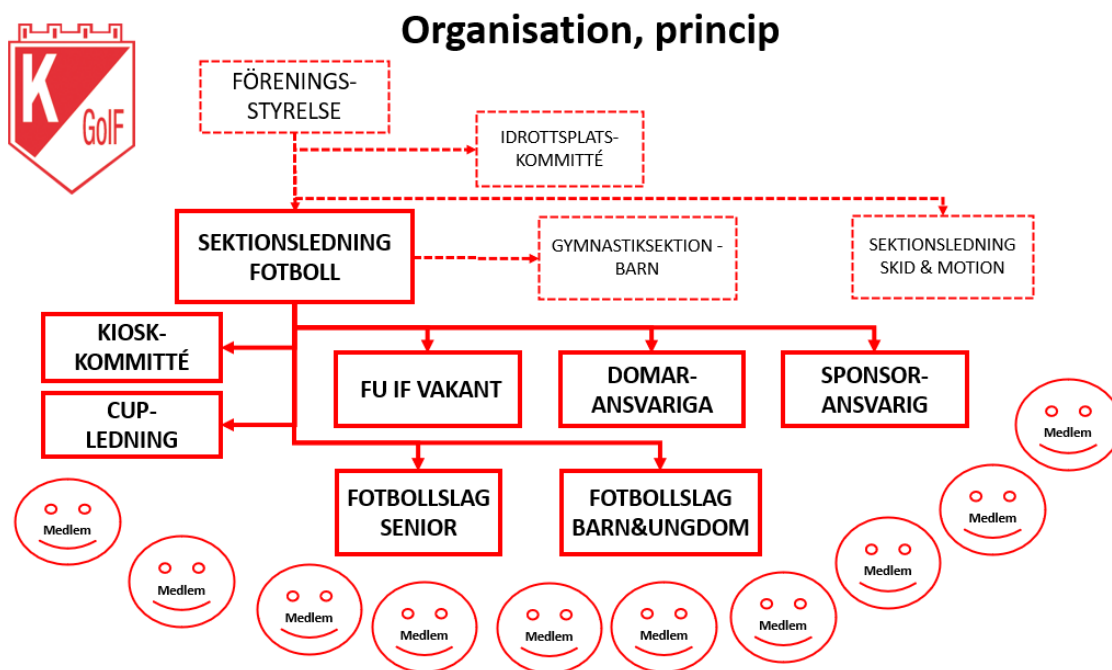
K
GoIF

Organisation, princip

FÖRENINGS-STYRELSE

IDROTTSPLATS-KOMMITTÉ

SEKTIONSLEDNING FOTBOLL

GYMNASTIKSEKTION - BARN

SEKTIONSLEDNING SKID & MOTION

KIOSK-KOMMITTÉ

CUP-LEDNING

FU IF VAKANT

DOMAR-ANSVARIGA

SPONSOR-ANSVARIG

FOTBOLLSLAG SENIOR

FOTBOLLSLAG BARN&UNGDOM

Medlem

Medlem

Medlem

Medlem

Medlem

Medlem

Medlem

Medlem

Medlem

Medlem

Medlem